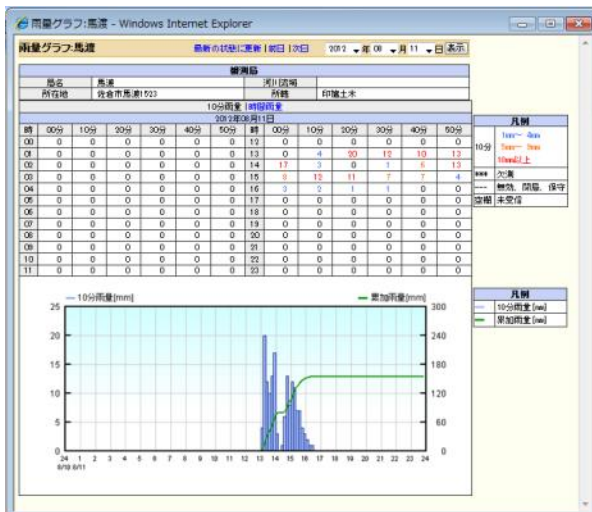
雨量グラフ:馬渡 - Windows Internet Explorer

雨量グラフ:馬渡

最新の状態に更新 | 前日 | 次日 2012 年 08 月 11 日 表示

観測局

| 局名 | 馬渡 | 河川流域 | |
|---|---|---|---|
| 所在地 | 佐倉市馬渡1523 | 所轄 | 印旛土木 |

10分雨量 | 時間雨量

2012年08月11日

| 時 | 00分 | 10分 | 20分 | 30分 | 40分 | 50分 | 時 | 00分 | 10分 | 20分 | 30分 | 40分 | 50分 |
|---|---|---|---|---|---|---|---|---|---|---|---|---|---|
| 00 | 0 | 0 | 0 | 0 | 0 | 0 | 12 | 0 | 0 | 0 | 0 | 0 | 0 |
| 01 | 0 | 0 | 0 | 0 | 0 | 0 | 13 | 0 | 4 | 20 | 12 | 10 | 13 |
| 02 | 0 | 0 | 0 | 0 | 0 | 0 | 14 | 17 | 3 | 8 | 1 | 6 | 13 |
| 03 | 0 | 0 | 0 | 0 | 0 | 0 | 15 | 8 | 12 | 11 | 7 | 7 | 4 |
| 04 | 0 | 0 | 0 | 0 | 0 | 0 | 16 | 3 | 2 | 1 | 1 | 0 | 0 |
| 05 | 0 | 0 | 0 | 0 | 0 | 0 | 17 | 0 | 0 | 0 | 0 | 0 | 0 |
| 06 | 0 | 0 | 0 | 0 | 0 | 0 | 18 | 0 | 0 | 0 | 0 | 0 | 0 |
| 07 | 0 | 0 | 0 | 0 | 0 | 0 | 19 | 0 | 0 | 0 | 0 | 0 | 0 |
| 08 | 0 | 0 | 0 | 0 | 0 | 0 | 20 | 0 | 0 | 0 | 0 | 0 | 0 |
| 09 | 0 | 0 | 0 | 0 | 0 | 0 | 21 | 0 | 0 | 0 | 0 | 0 | 0 |
| 10 | 0 | 0 | 0 | 0 | 0 | 0 | 22 | 0 | 0 | 0 | 0 | 0 | 0 |
| 11 | 0 | 0 | 0 | 0 | 0 | 0 | 23 | 0 | 0 | 0 | 0 | 0 | 0 |

凡例

| | |
|---|---|
| 10分 | 1mm~ 4mm |
| | 5mm~ 9mm |
| | 10mm以上 |
| *** | 欠測 |
| --- | 無効、閉局、保守 |
| 空欄 | 未受信 |

— 10分雨量[mm]

— 累加雨量[mm]

25 20 15 10 5 0

300 240 180 120 60 0

24 1 2 3 4 5 6 7 8 9 10 11 12 13 14 15 16 17 18 19 20 21 22 23 24

8/10 8/11

凡例

| | |
|---|---|
| | 10分雨量 [mm] |
| | 累加雨量 [mm] |